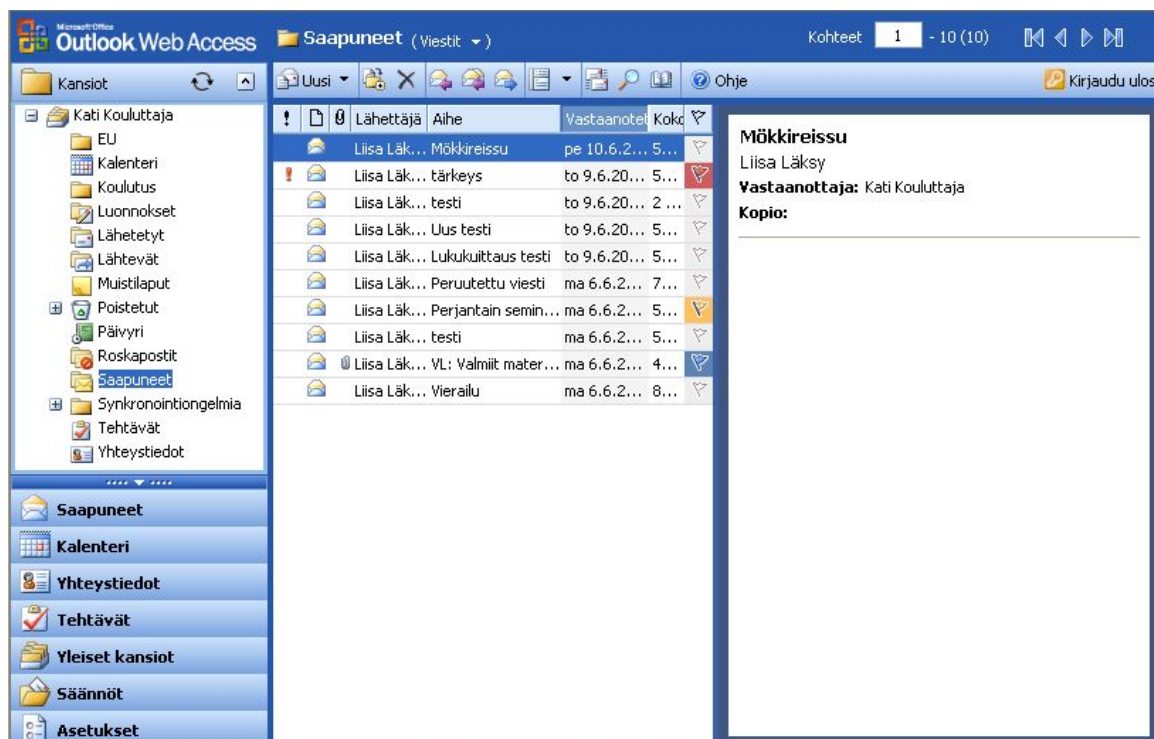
Microsoft Office Outlook Web Access

Saapuneet (Viestit ▾)

Kohteet 1 - 10 (10)

Kansiot

Uusi ▾

Ohje

Kirjaudu ulos

Kati Kouluttaja
EU
Kalenteri
Koulutus
Luonnokset
Lähetetyt
Lähtevät
Muistilaput
Poistetut
Päivyri
Roskapostit
Saapuneet
Synkronointiongelmia
Tehtävät
Yhteystiedot

| ! | | | Lähettäjä | Aihe | Vastaanotet | Koko | |
|---|---|---|---|---|---|---|---|
| | | | Liisa Läk... | Mökkireissu | pe 10.6.2... | 5... | |
| ! | | | Liisa Läk... | tärkeys | to 9.6.20... | 5... | |
| | | | Liisa Läk... | testi | to 9.6.20... | 2 ... | |
| | | | Liisa Läk... | Uus testi | to 9.6.20... | 5... | |
| | | | Liisa Läk... | Lukukuittaus testi | to 9.6.20... | 5... | |
| | | | Liisa Läk... | Peruutettu viesti | ma 6.6.2... | 7... | |
| | | | Liisa Läk... | Perjantain semin... | ma 6.6.2... | 5... | |
| | | | Liisa Läk... | testi | ma 6.6.2... | 5... | |
| | | | Liisa Läk... | VL: Valmiit mater... | ma 6.6.2... | 4... | |
| | | | Liisa Läk... | Vierailu | ma 6.6.2... | 8... | |

Mökkireissu
Liisa Läksy
Vastaanottaja: Kati Kouluttaja
Kopio:

Saapuneet
Kalenteri
Yhteystiedot
Tehtävät
Yleiset kansiot
Säännöt
Asetukset